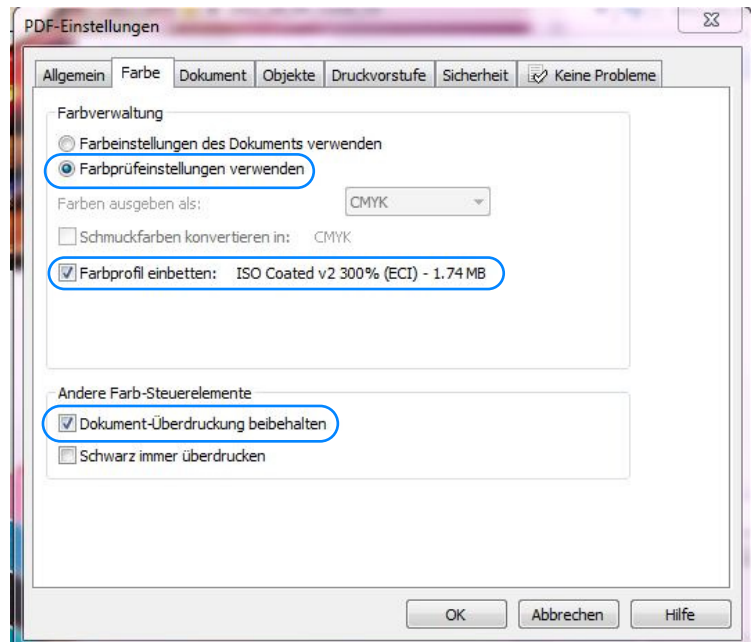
PDF-Einstellungen

Allgemein | Farbe | Dokument | Objekte | Druckvorstufe | Sicherheit | Keine Probleme

Farbverwaltung

Farbeinstellungen des Dokuments verwenden

Farbprüfeinstellungen verwenden

Farben ausgeben als: CMYK

Schmuckfarben konvertieren in: CMYK

Farbprofil einbetten: ISO Coated v2 300% (ECI) - 1.74 MB

Andere Farb-Steuerelemente

Dokument-Überdruckung beibehalten

Schwarz immer überdrucken

OK | Abbrechen | Hilfe